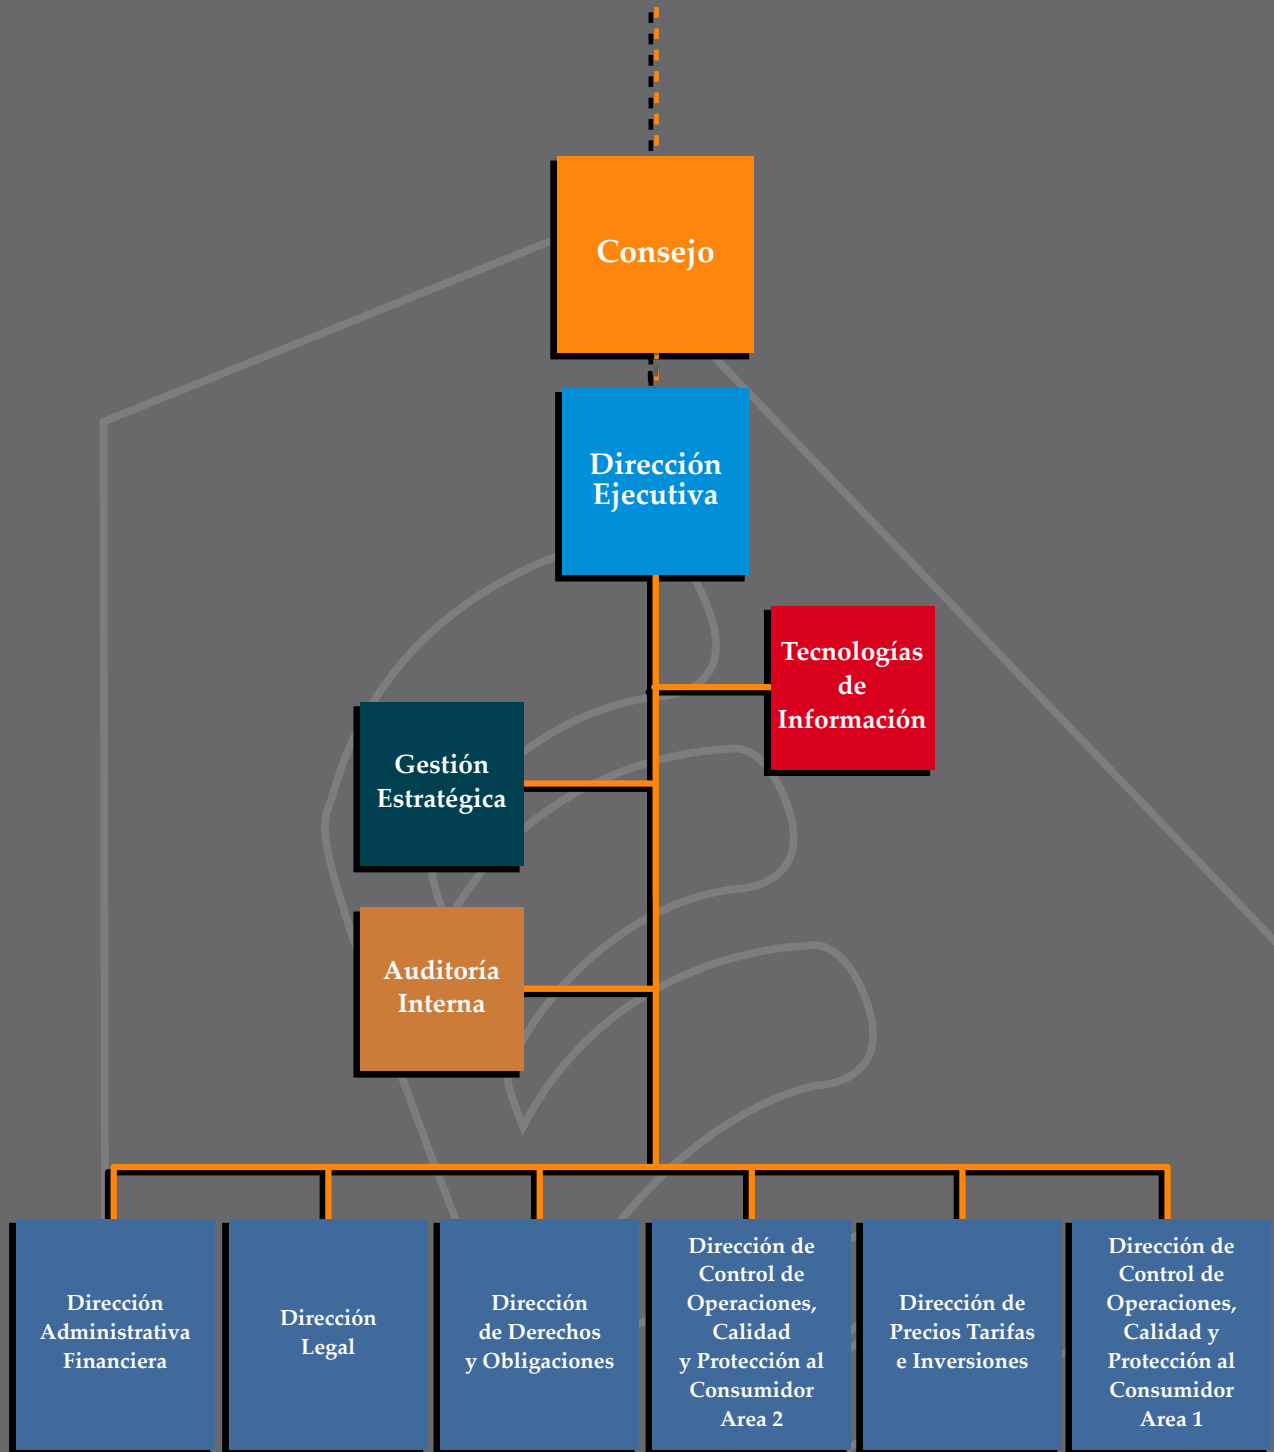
Consejo

Dirección Ejecutiva

Tecnologías de Información

Gestión Estratégica

Auditoría Interna

Dirección Administrativa Financiera

Dirección Legal

Dirección de Derechos y Obligaciones

Dirección de Control de Operaciones, Calidad y Protección al Consumidor Area 2

Dirección de Precios Tarifas e Inversiones

Dirección de Control de Operaciones, Calidad y Protección al Consumidor Area 1